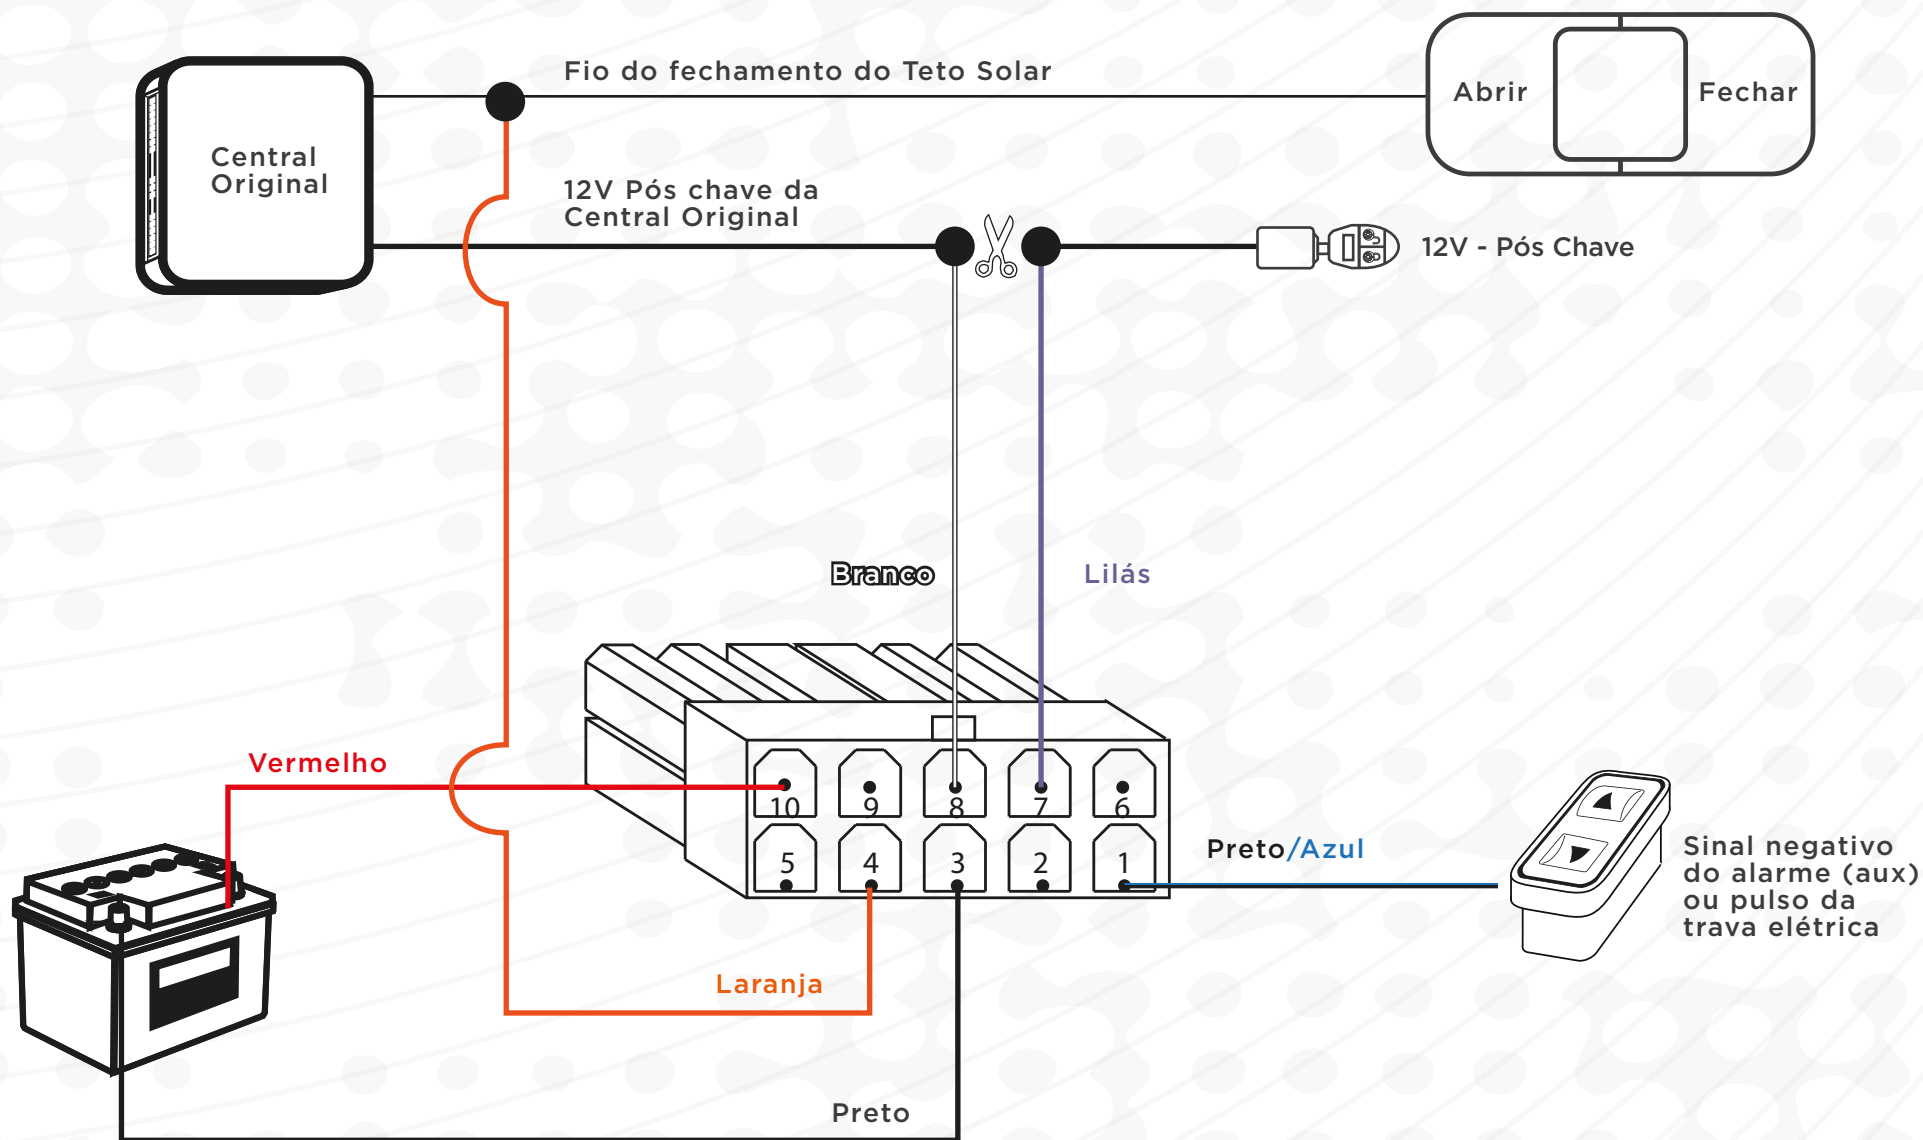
Central Original

Fio do fechamento do Teto Solar

Abrir

Fechar

12V Pós chave da Central Original

12V - Pós Chave

Branco

Lilás

Vermelho

10
9
8
7
6
5
4
3
2
1

Preto/Azul

Sinal negativo do alarme (aux) ou pulso da trava elétrica

Laranja

Preto